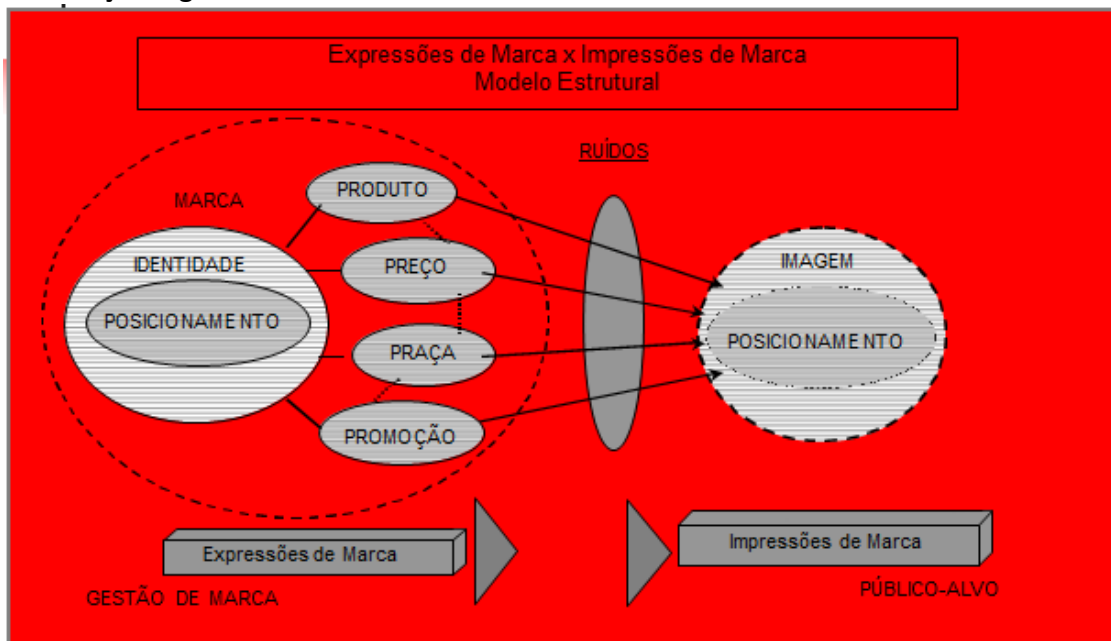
Expressões de Marca x Impressões de Marca
Modelo Estrutural

RUÍDOS

MARCA

PRODUTO

IDENTIDADE

PREÇO

POSICIONAMENTO

PRAÇA

PROMOÇÃO

IMAGEM

POSICIONAMENTO

Expressões de Marca

Impressões de Marca

GESTÃO DE MARCA

PÚBLICO-ALVO